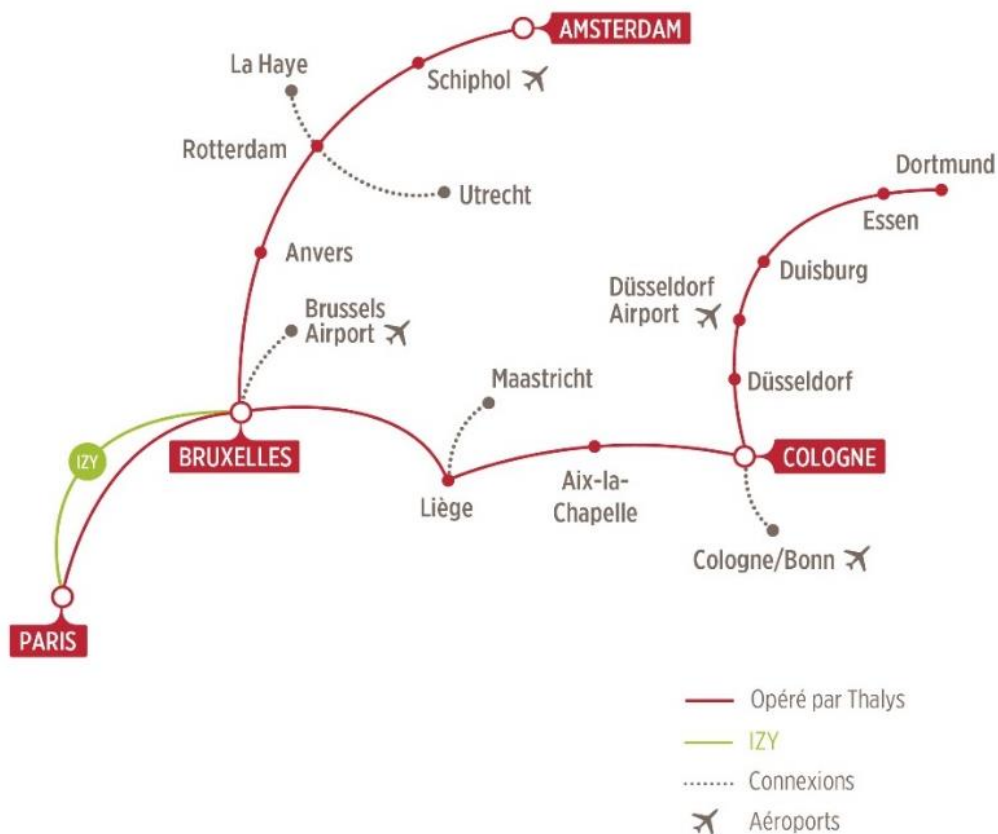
AMSTERDAM
Schiphol
La Haye
Rotterdam
Utrecht
Anvers
Brussels Airport
BRUXELLES
IZY
PARIS
Maastricht
Liège
Aix-la-Chapelle
COLOGNE
Cologne/Bonn
Düsseldorf
Düsseldorf Airport
Duisburg
Essen
Dortmund

Opéré par Thalys
IZY
Connexions
Aéroports